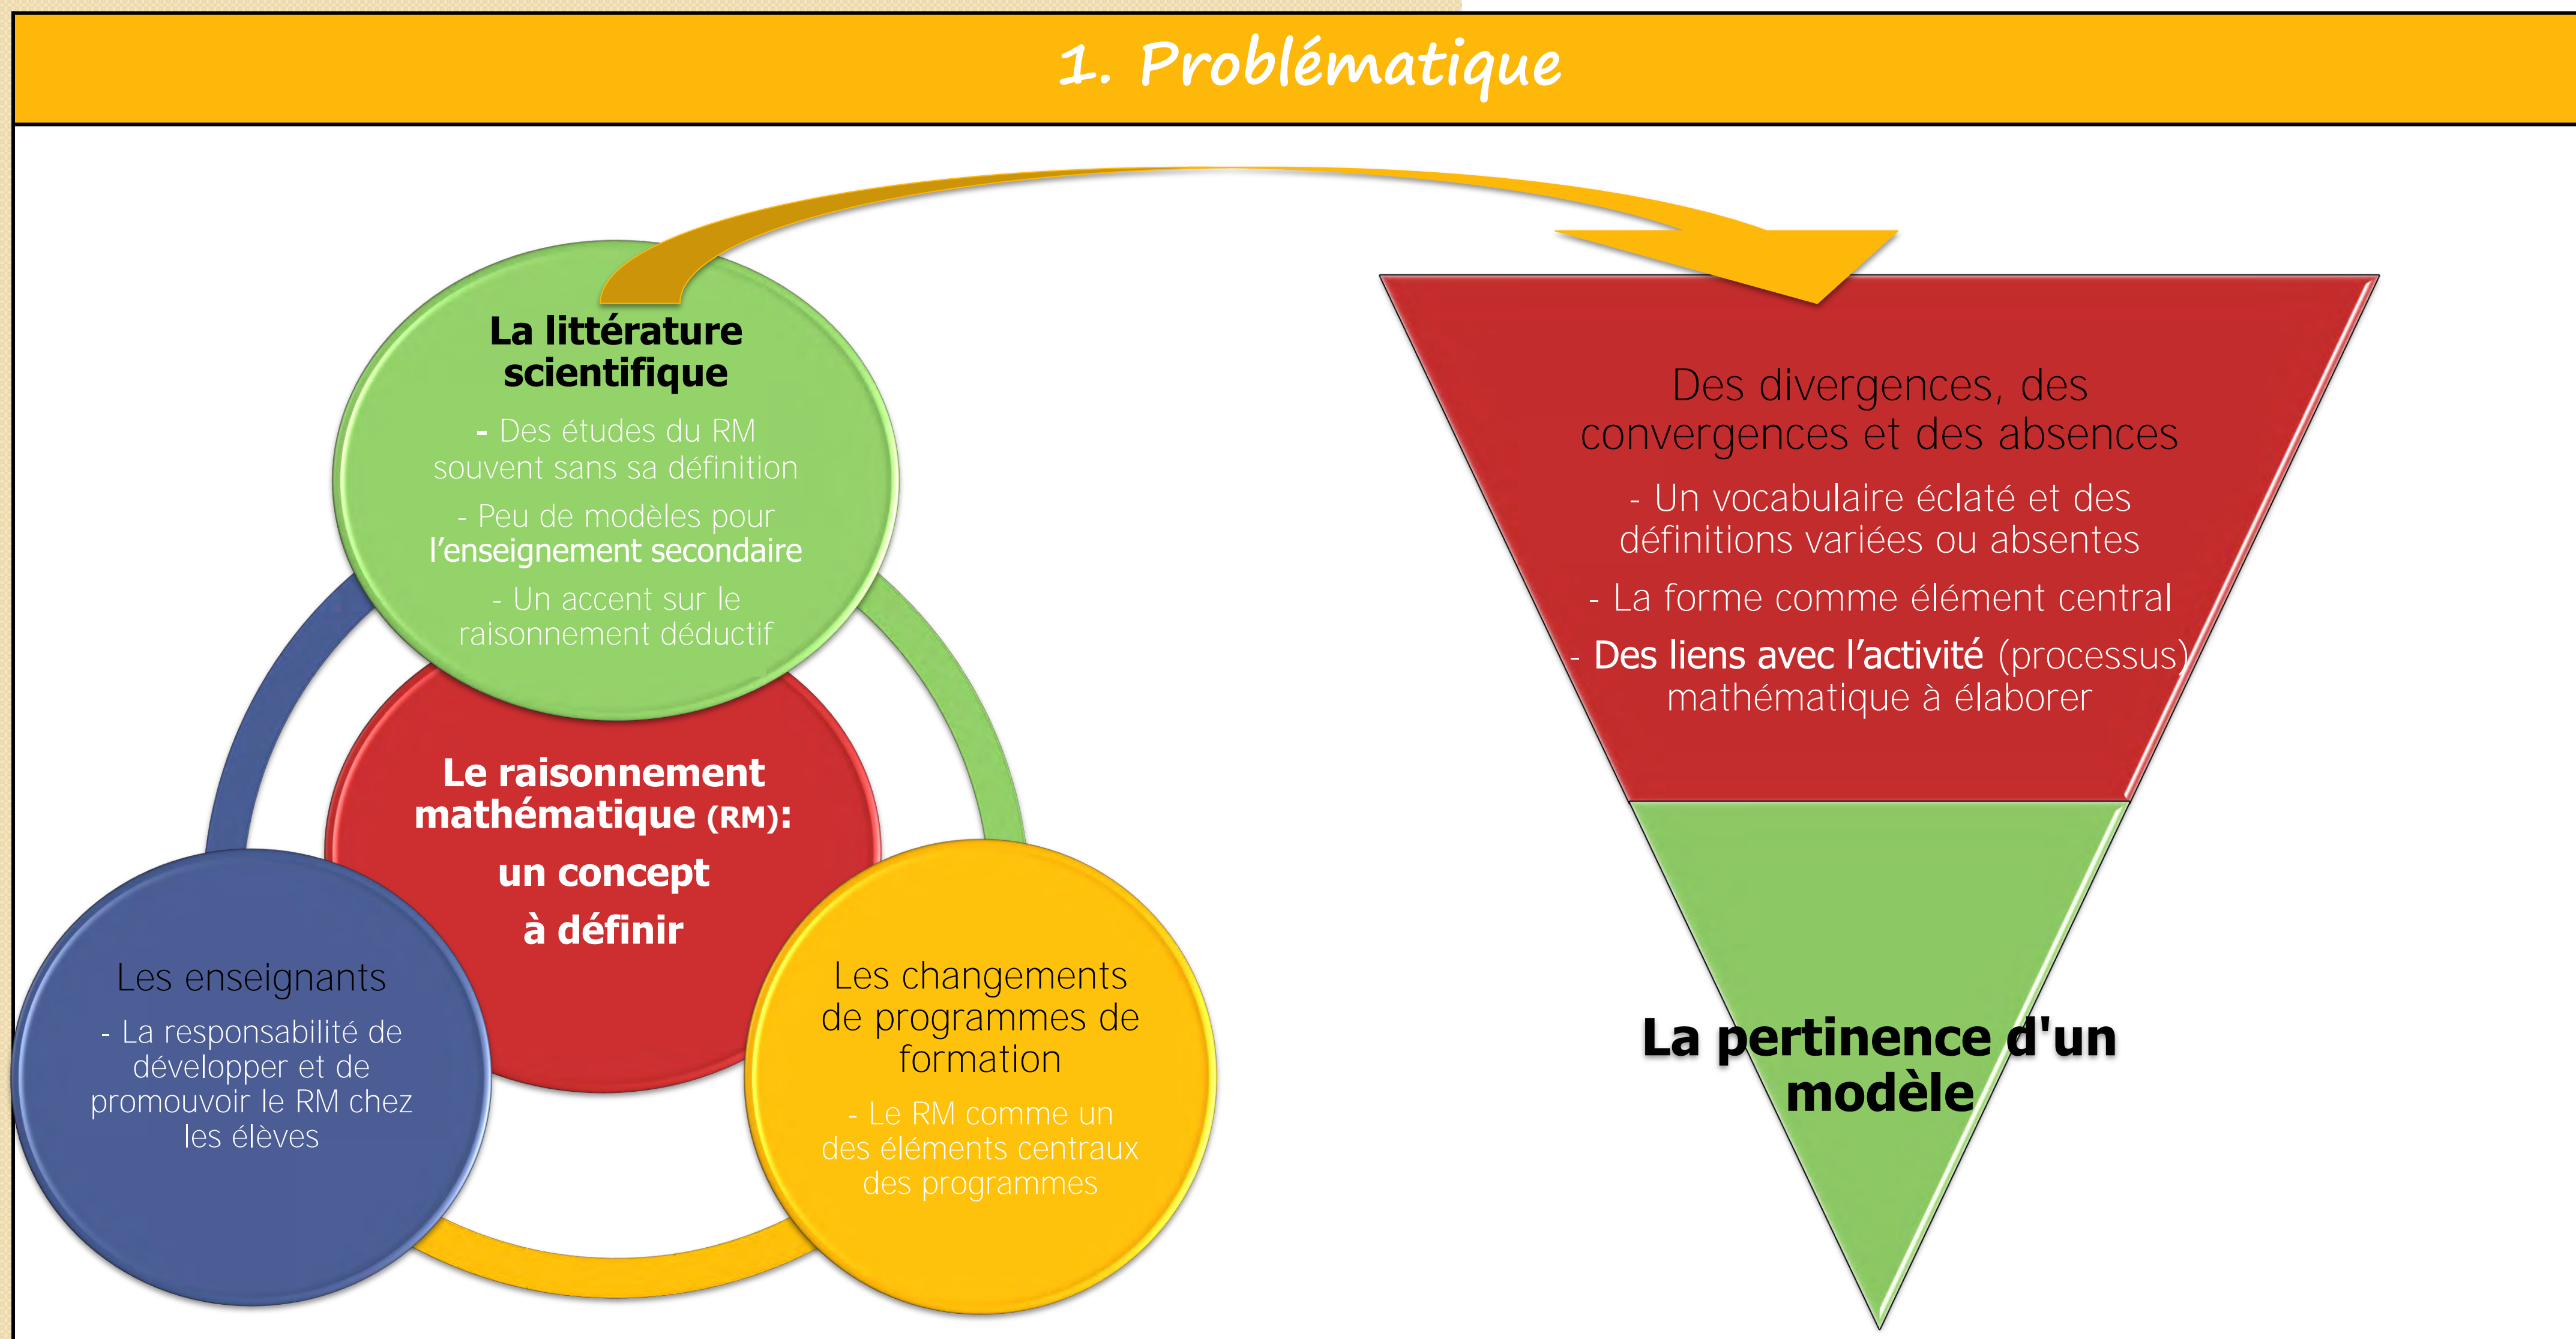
1. Problématique

La littérature scientifique

- Des études du RM souvent sans sa définition

- Peu de modèles pour l'enseignement secondaire

- Un accent sur le raisonnement déductif

Le raisonnement mathématique (RM): un concept à définir

Les enseignants

- La responsabilité de développer et de promouvoir le RM chez les élèves

Les changements de programmes de formation

- Le RM comme un des éléments centraux des programmes

Des divergences, des convergences et des absences

- Un vocabulaire éclaté et des définitions variées ou absentes

- La forme comme élément central

- Des liens avec l'activité (processus) mathématique à élaborer

La pertinence d'un modèle